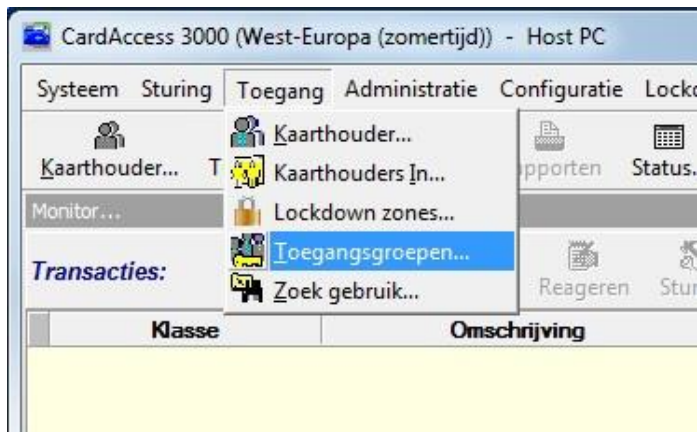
CardAccess 3000 (West-Europa (zomertijd)) - Host PC

Systeem Sturing Toegang Administratie Configuratie Locko

Kaarthouder... T

Kaarthouder...
Kaarthouders In...
Lockdown zones...
Toegangsgroepen...
Zoek gebruik...

pporten Status.

Monitor...

Transacties:

Reageren Stur

| Klasse | Omschrijving |
|---|---|